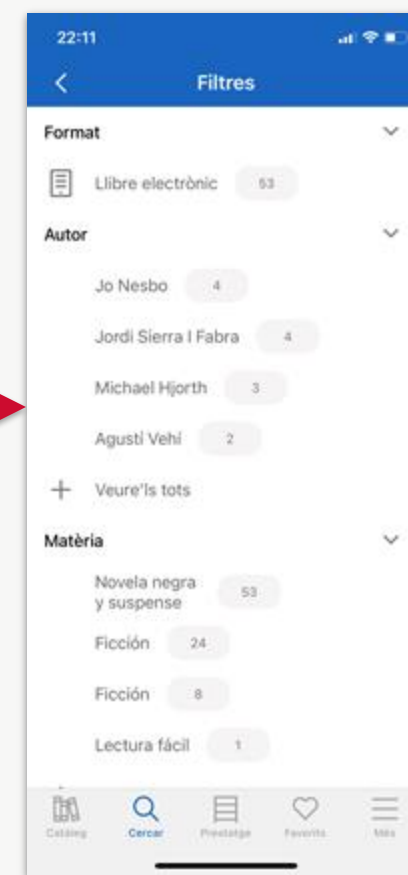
22:11

Filtres

Format

Llibre electrònic 53

Autor

Jo Nesbo 4

Jordi Sierra I Fabra 4

Michael Hjorth 3

Agustí Vehí 2

Veure'ls tots

Matèria

Novela negra y suspense 53

Ficción 24

Ficción 8

Lectura fácil 1

Catàleg Cercar Prestatge Favorits Més